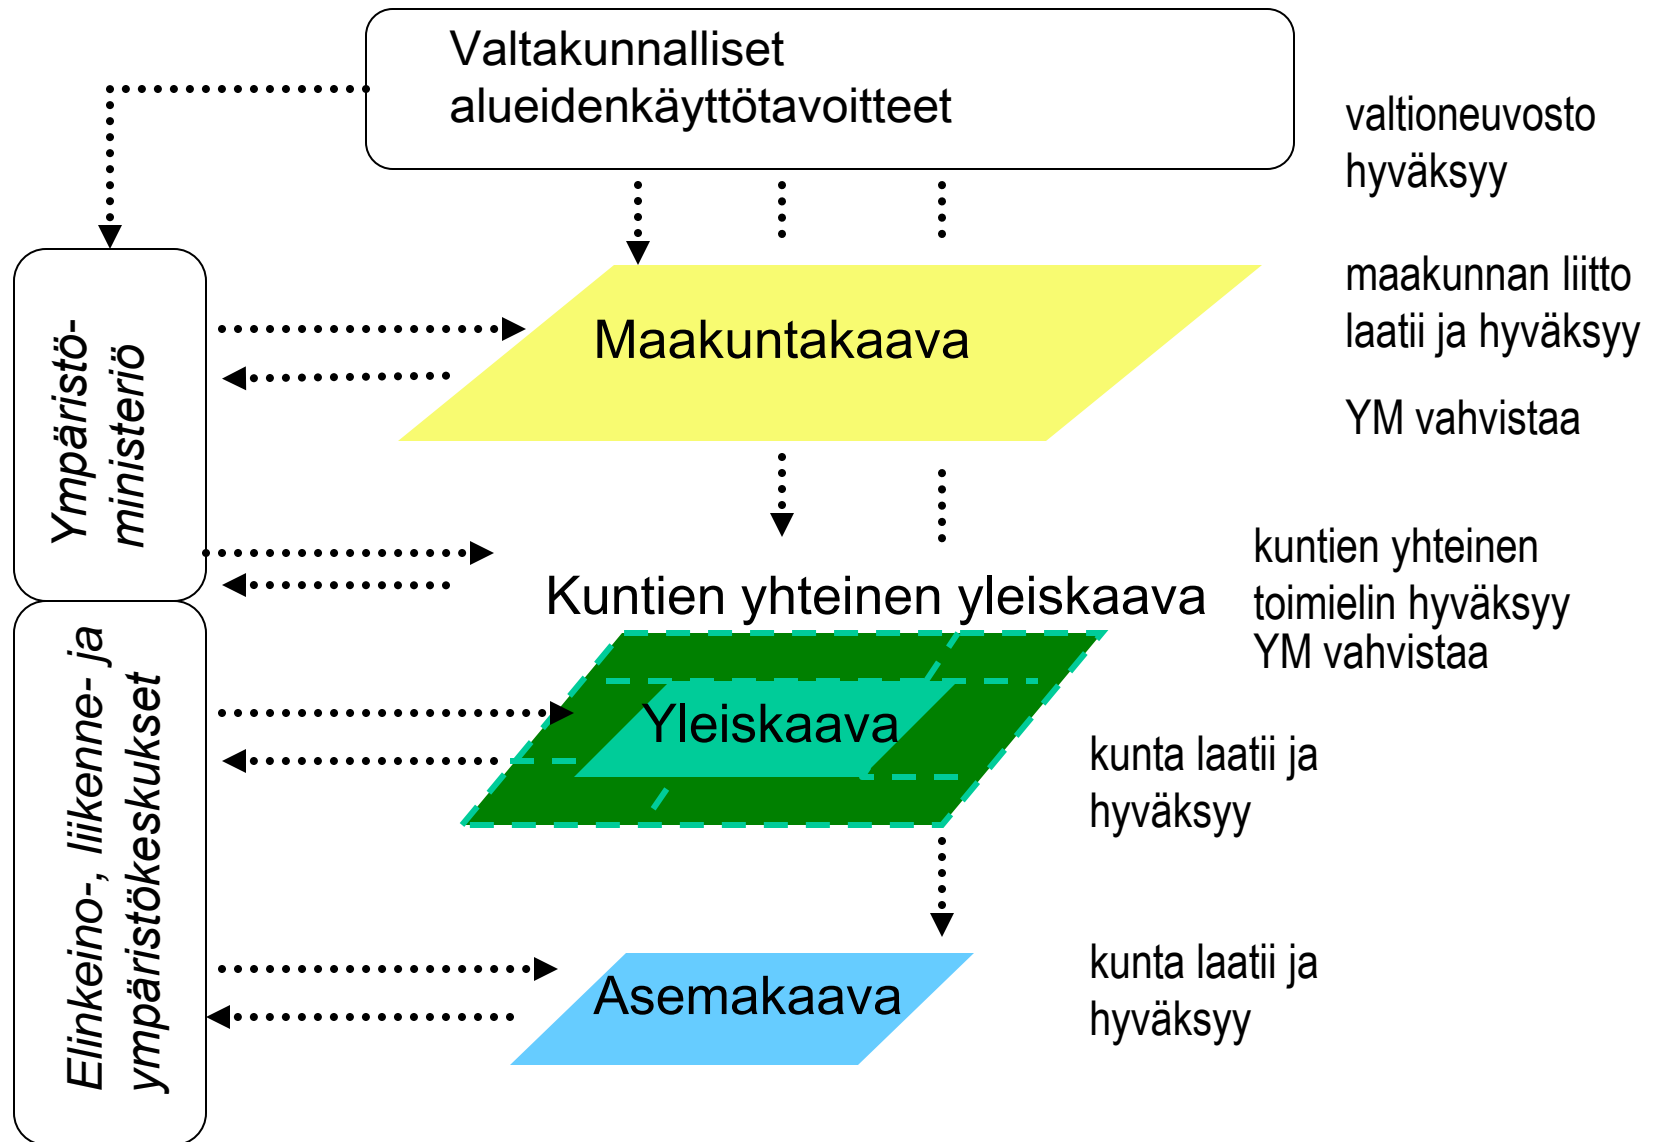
Valtakunnalliset alueidenkäyttötavoitteet

valtioneuvosto hyväksyy

Ympäristöministeriö

Maakuntakaava

maakunnan liitto laatii ja hyväksyy

YM vahvistaa

Kuntien yhteinen yleiskaava

kuntien yhteinen toimielin hyväksyy
YM vahvistaa

Elinkeino-, liikenne- ja ympäristökeskukset

Yleiskaava

kunta laatii ja hyväksyy

Asemakaava

kunta laatii ja hyväksyy